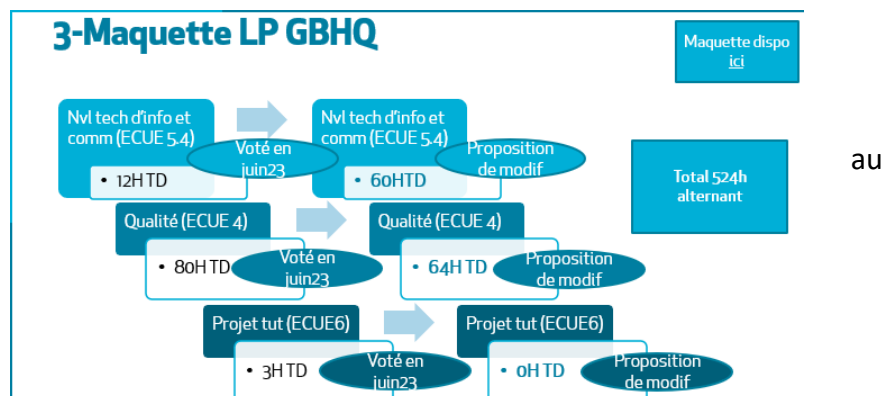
3-Maquette LP GBHQ

Maquette dispo ici

Nvl tech d'info et comm (ECUE 5.4)

• 12H TD

Voté en juin23

Nvl tech d'info et comm (ECUE 5.4)

• 60HTD

Proposition de modif

Total 524h alternant

au

Qualité (ECUE 4)

• 80H TD

Voté en juin23

Qualité (ECUE 4)

• 64H TD

Proposition de modif

Projet tut (ECUE6)

• 3H TD

Voté en juin23

Projet tut (ECUE6)

• 0H TD

Proposition de modif